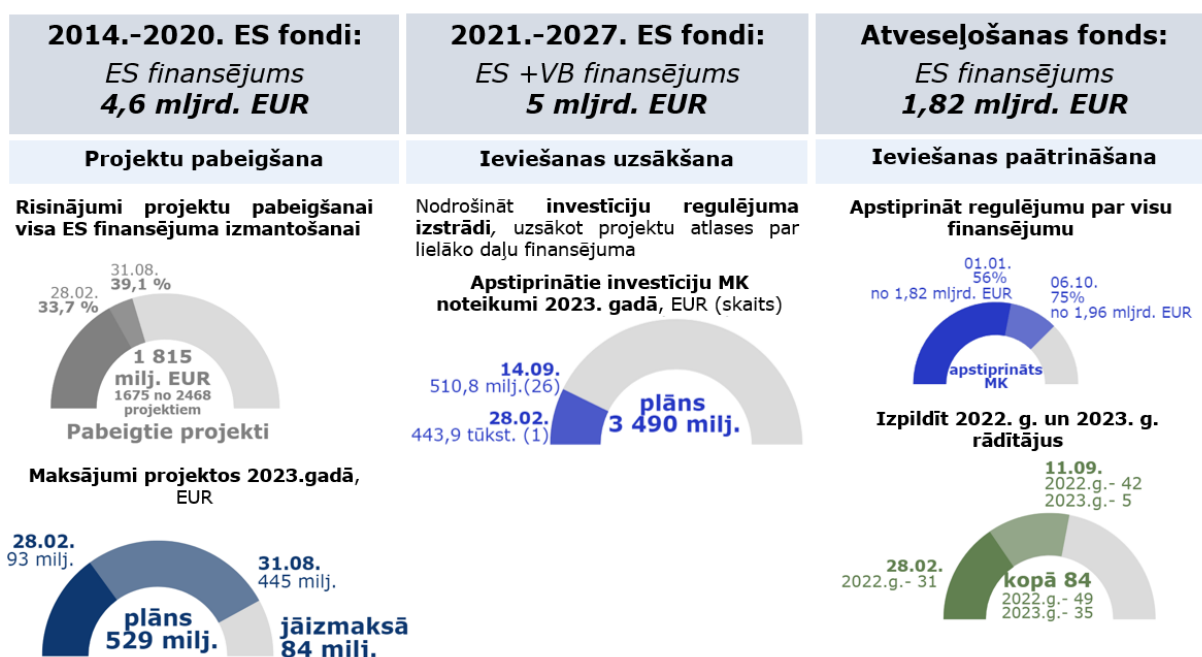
2014.-2020. ES fondi:
ES finansējums
4,6 mljrd. EUR

Projektu pabeigšana

Risinājumi projektu pabeigšanai visa ES finansējuma izmantošanai

31.08.
39,1 %
28.02.
33,7 %
1 815
milj. EUR
1675 no 2468 projektiem
Pabeigtie projekti

Maksājumi projektos 2023.gadā, EUR

28.02.
93 milj.
31.08.
445 milj.
plāns
529 milj.
jāizmaksā
84 milj.

2021.-2027. ES fondi:
ES +VB finansējums
5 mljrd. EUR

Ieviešanas uzsākšana

Nodrošināt investīciju regulējuma izstrādi, uzsākot projektu atlases par lielāko daļu finansējuma

Apstiprinātie investīciju MK noteikumi 2023. gadā, EUR (skaits)

14.09.
510,8 milj.(26)
28.02.
443,9 tūkst. (1)
plāns
3 490 milj.

Atveseļošanas fonds:
ES finansējums
1,82 mljrd. EUR

Ieviešanas paātrināšana

Apstiprināt regulējumu par visu finansējumu

01.01.
56%
no 1,82 mljrd. EUR
06.10.
75%
no 1,96 mljrd. EUR
apstiprināts MK

Izpildīt 2022. g. un 2023. g. rādītājus

11.09.
2022.g.- 42
2023.g.- 5
28.02.
2022.g.- 31
kopā 84
2022.g.- 49
2023.g.- 35